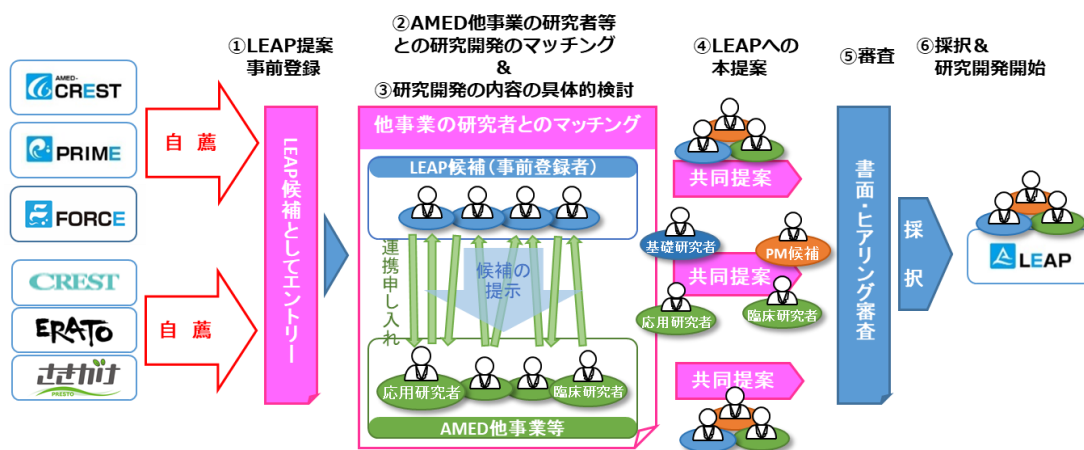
AMED-CREST

PRIME

FORCE

CREST

ERATO

さきがけ
PRESTO

自 薦

自 薦

①LEAP提案事前登録

LEAP候補としてエントリー

②AMED他事業の研究者等との研究開発のマッチング
&
③研究開発の内容の具体的検討

他事業の研究者とのマッチング

LEAP候補（事前登録者）

連携申し入れ

候補の提示

応用研究者

臨床研究者

AMED他事業等

④LEAPへの本提案

共同提案

基礎研究者

PM候補

共同提案

応用研究者

臨床研究者

共同提案

⑤審査

書面・ヒアリング審査

⑥採択&研究開発開始

採択

LEAP